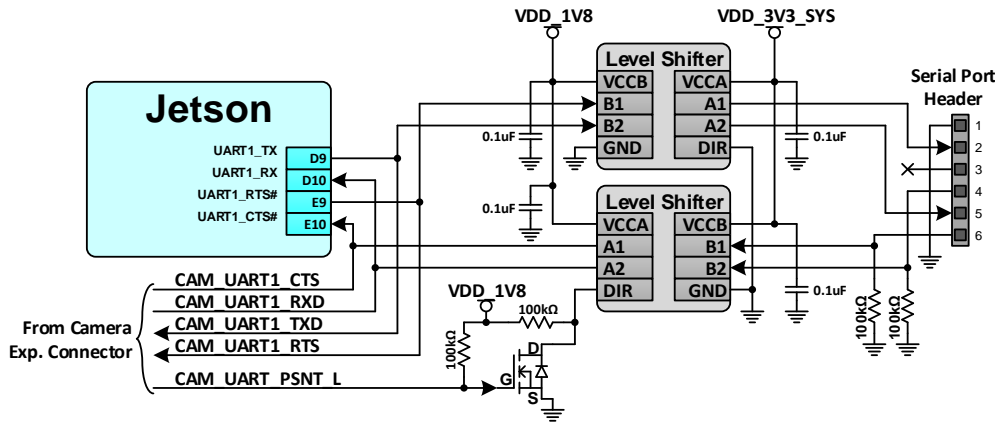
VDD_1V8

VDD_3V3_SYS

Level Shifter
VCCB VCCA
B1 A1
B2 A2
GND DIR

Serial Port Header
1
2
3
4
5
6

Jetson
UART1_TX D9
UART1_RX D10
UART1_RTS# E9
UART1_CTS# E10

0.1uF
0.1uF
0.1uF
0.1uF

Level Shifter
VCCA VCCB
A1 B1
A2 B2
DIR GND

CAM_UART1_CTS
CAM_UART1_RXD
CAM_UART1_TXD
CAM_UART1_RTS
CAM_UART_PSNT_L

From Camera Exp. Connector

VDD_1V8
100kΩ
100kΩ
D
G
S
100kΩ
100kΩ